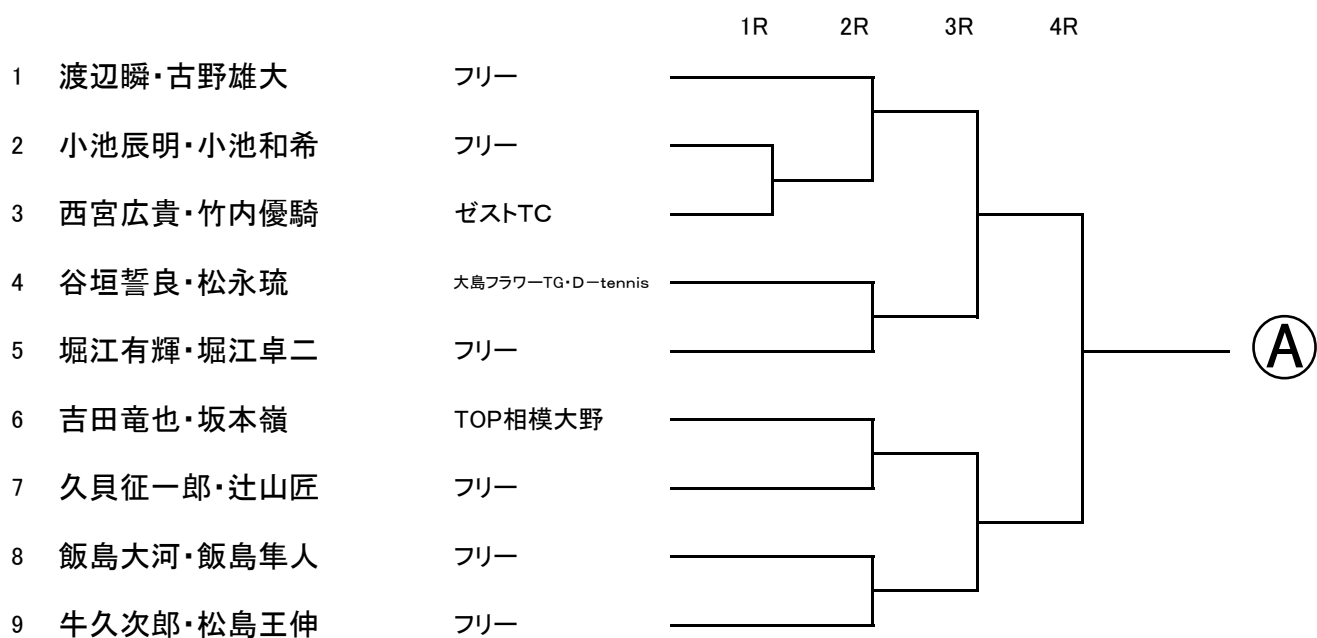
1R 2R 3R 4R

| | | |
|---|---|---|
| 1 | 渡辺瞬・古野雄大 | フリー |
| 2 | 小池辰明・小池和希 | フリー |
| 3 | 西宮広貴・竹内優騎 | ゼストTC |
| 4 | 谷垣誓良・松永琉 | 大島フラワーTG・D－tennis |
| 5 | 堀江有輝・堀江卓二 | フリー |
| 6 | 吉田竜也・坂本嶺 | TOP相模大野 |
| 7 | 久貝征一郎・辻山匠 | フリー |
| 8 | 飯島大河・飯島隼人 | フリー |
| 9 | 牛久次郎・松島王伸 | フリー |

Ⓐ